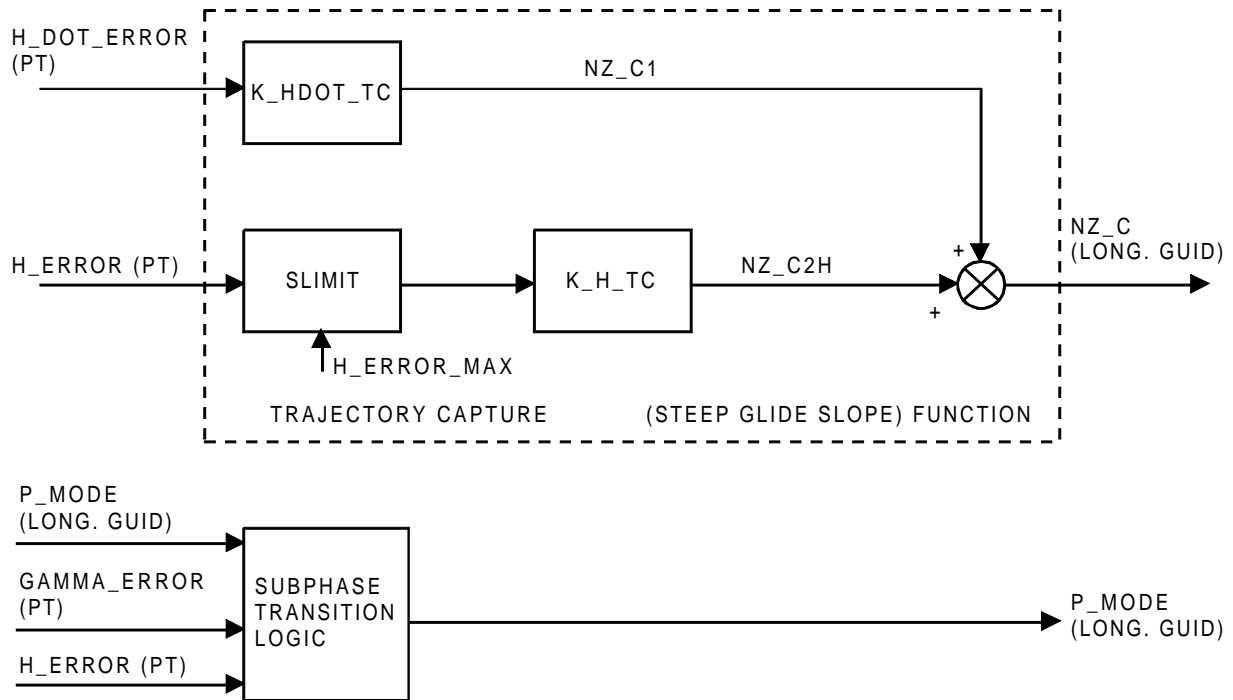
H_DOT_ERROR (PT)

K_HDOT_TC

NZ_C1

H_ERROR (PT)

SLIMIT

K_H_TC

NZ_C2H

+

+

NZ_C (LONG. GUID)

H_ERROR_MAX

TRAJECTORY CAPTURE

(STEEP GLIDE SLOPE) FUNCTION

P_MODE (LONG. GUID)

GAMMA_ERROR (PT)

H_ERROR (PT)

SUBPHASE TRANSITION LOGIC

P_MODE (LONG. GUID)